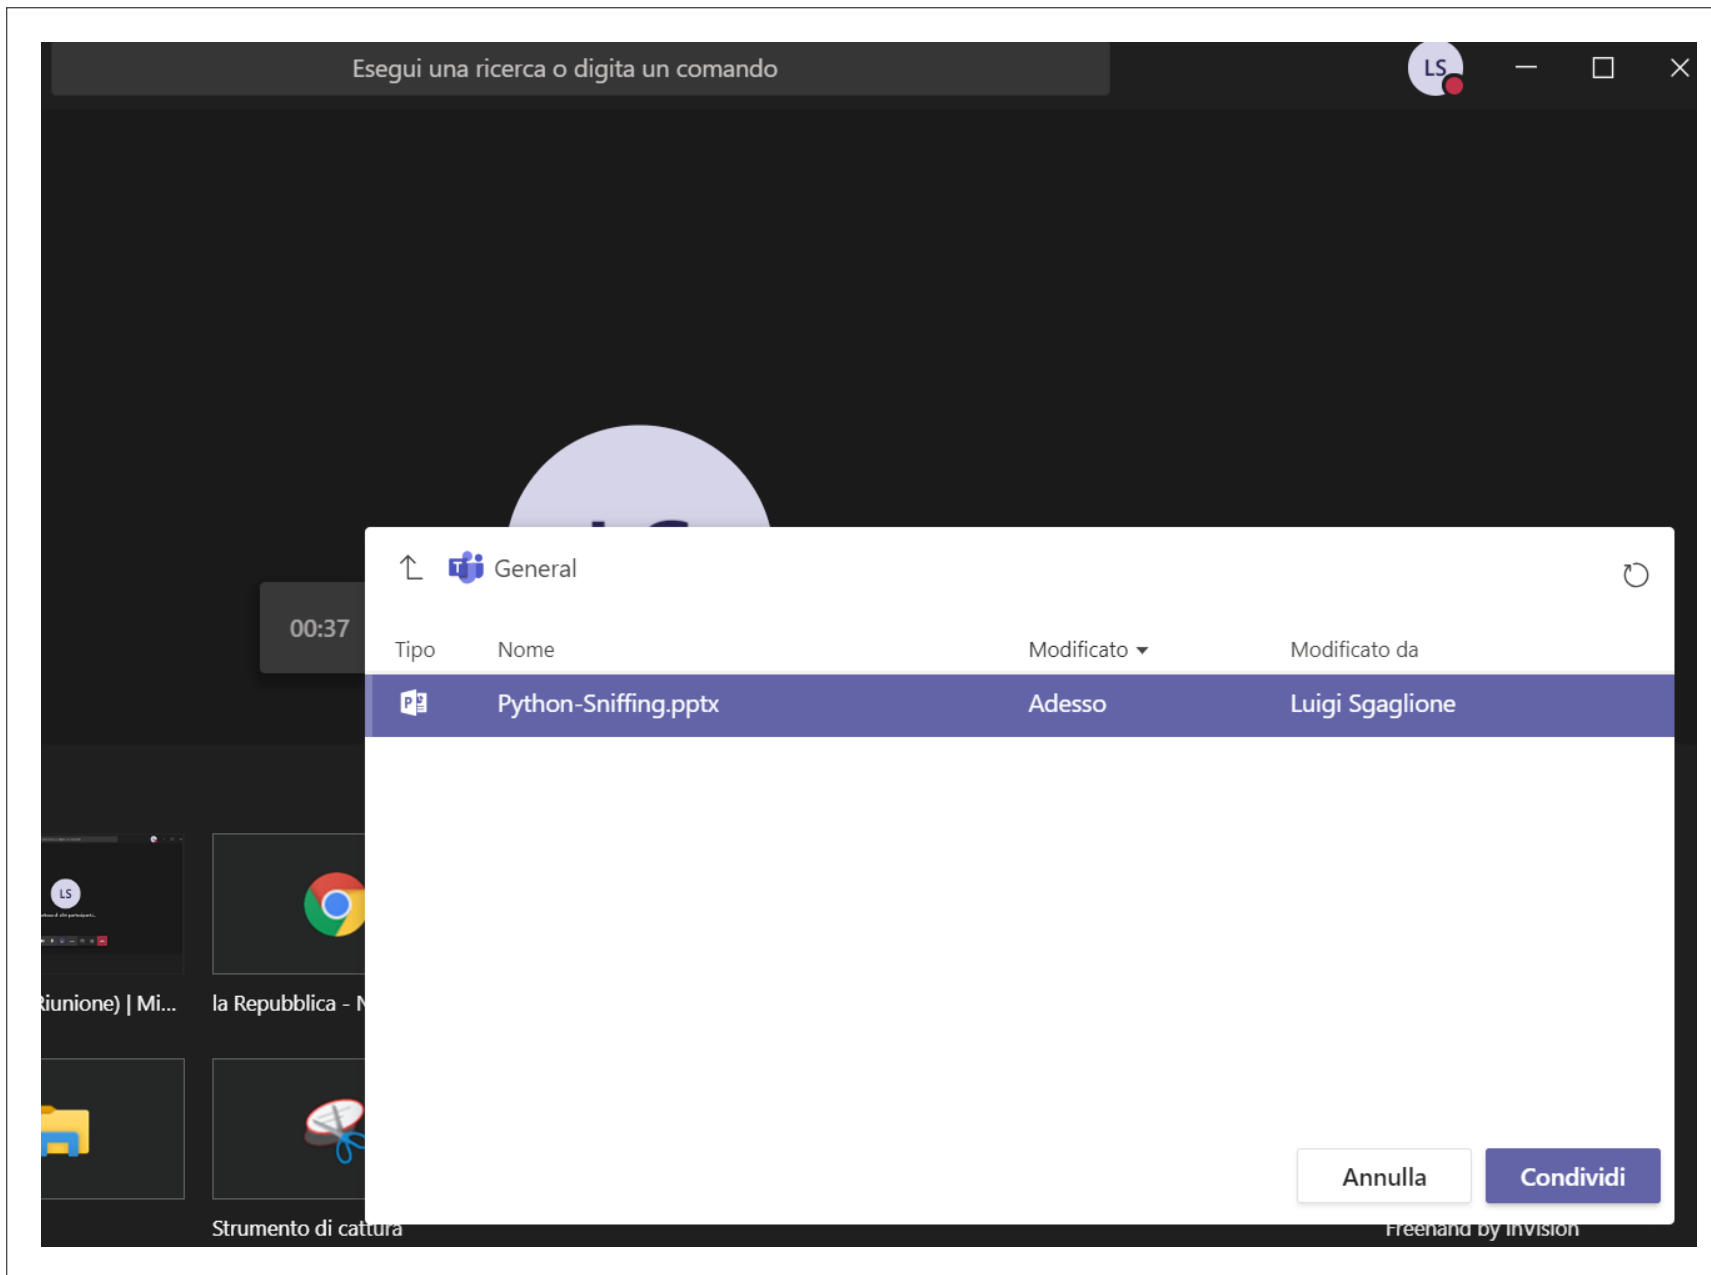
Esegui una ricerca o digita un comando

LS

00:37

General

| Tipo | Nome | Modificato | Modificato da |
|---|---|---|---|
| | Python-Sniffing.pptx | Adesso | Luigi Sgaglione |

Riunione) | Mi...

la Repubblica - N

Strumento di cattura

Freehand by InVision

Annulla

Condividi